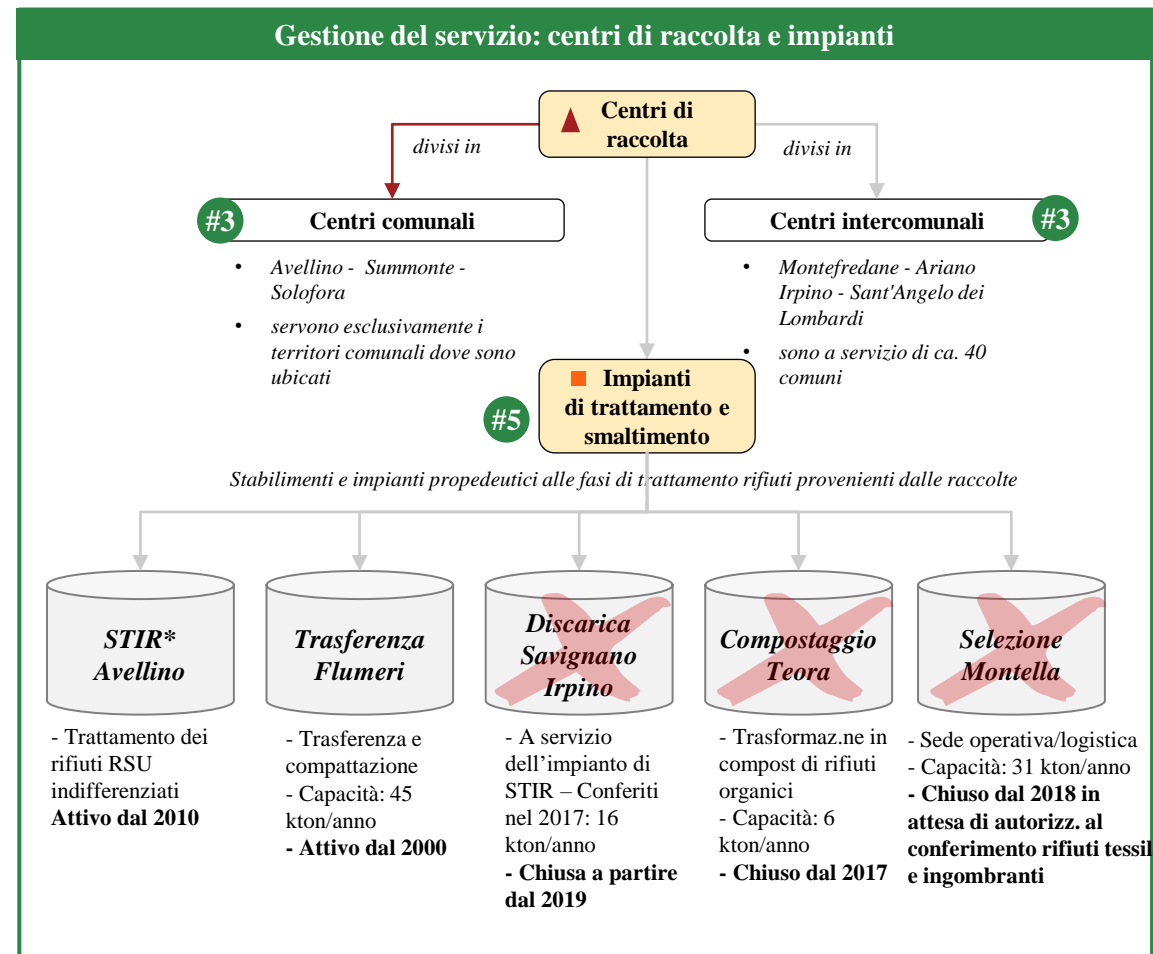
Gestione del servizio: centri di raccolta e impianti

Centri di raccolta

divisi in

divisi in

#3 Centri comunali

Centri intercomunali #3

• Avellino - Summonte - Solofora
• servono esclusivamente i territori comunali dove sono ubicati

• Montefredane - Ariano Irpino - Sant'Angelo dei Lombardi
• sono a servizio di ca. 40 comuni

#5 Impianti di trattamento e smaltimento

Stabilimenti e impianti propedeutici alle fasi di trattamento rifiuti provenienti dalle raccolte

STIR* Avellino

Trasferenza Flumeri

Discarica Savignano Irpino

Compostaggio Teora

Selezione Montella

- Trattamento dei rifiuti RSU indifferenziati
Attivo dal 2010

- Trasferenza e compattazione
- Capacità: 45 kton/anno
- Attivo dal 2000

- A servizio dell'impianto di STIR – Conferiti nel 2017: 16 kton/anno
- Chiusa a partire dal 2019

- Trasformaz.ne in compost di rifiuti organici
- Capacità: 6 kton/anno
- Chiuso dal 2017

- Sede operativa/logistica
- Capacità: 31 kton/anno
- Chiuso dal 2018 in attesa di autorizz. al conferimento rifiuti tessil e ingombranti